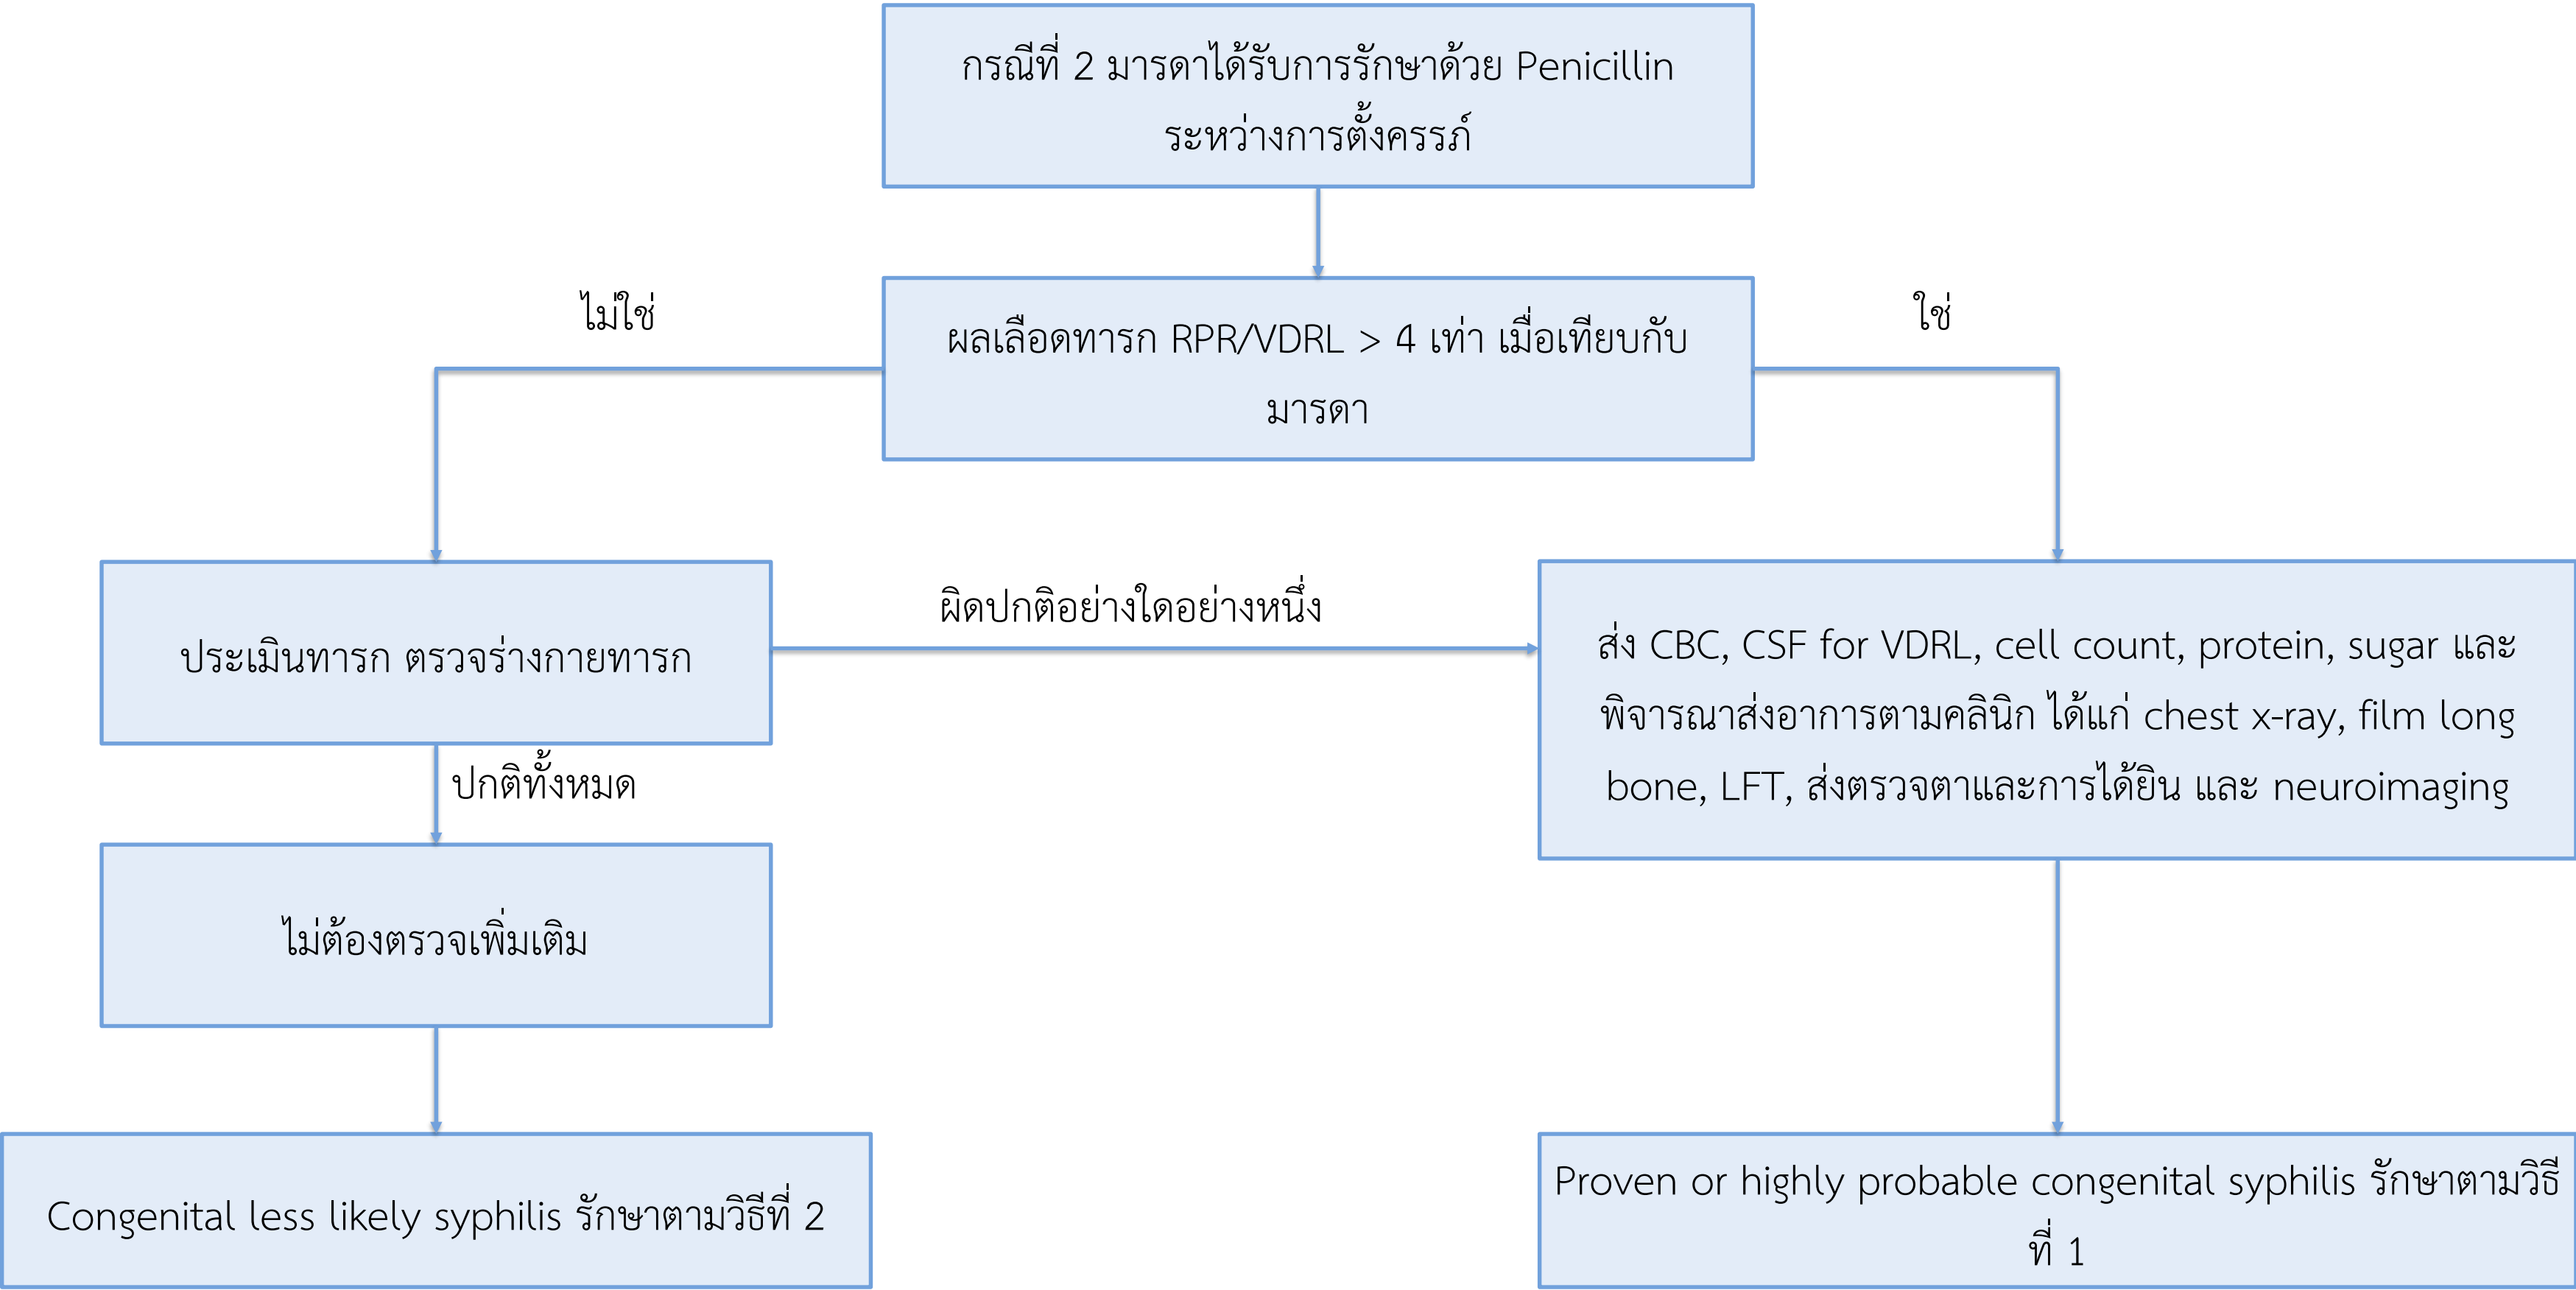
กรณีที่ 2 มารดาได้รับการรักษาด้วย Penicillin ระหว่างการตั้งครรภ์

ไม่ใช่

ผลเลือดทารก RPR/VDRL > 4 เท่า เมื่อเทียบกับมารดา

ใช่

ประเมินทารก ตรวจร่างกายทารก

ผิดปกติอย่างใดอย่างหนึ่ง

ส่ง CBC, CSF for VDRL, cell count, protein, sugar และพิจารณาส่งอาการตามคลินิก ได้แก่ chest x-ray, film long bone, LFT, ส่งตรวจตาและการได้ยิน และ neuroimaging

ปกติทั้งหมด

ไม่ต้องตรวจเพิ่มเติม

Congenital less likely syphilis รักษาตามวิธีที่ 2

Proven or highly probable congenital syphilis รักษาตามวิธีที่ 1